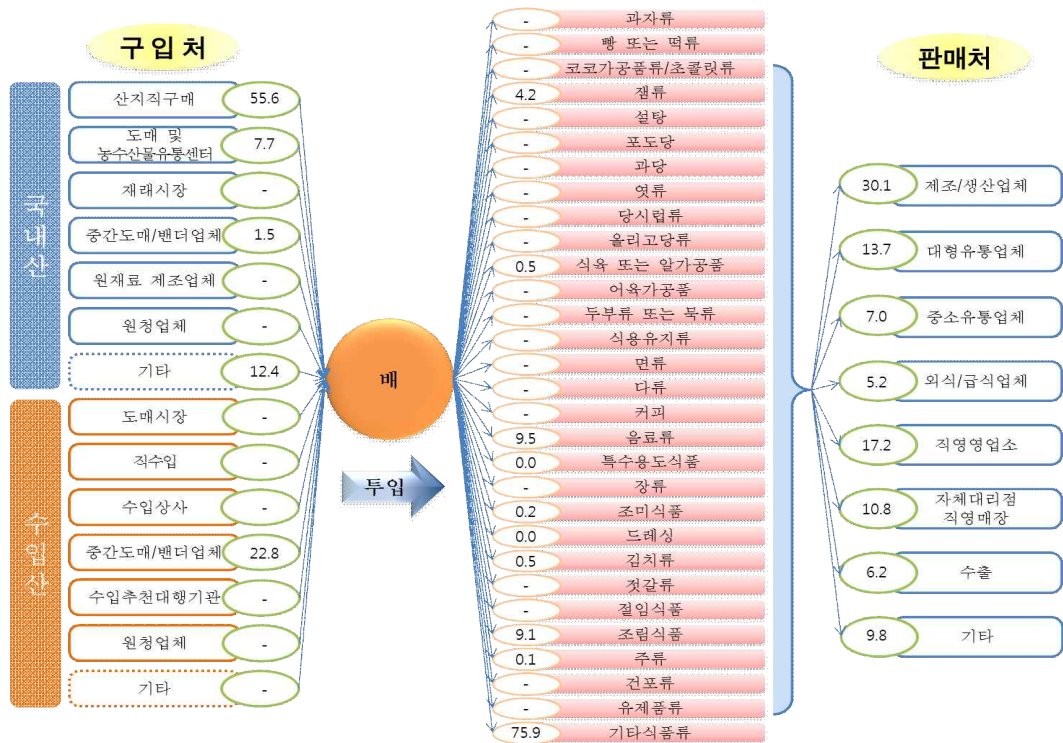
구입처

국내산

| 산지직구매 | 55.6 |
|---|---|
| 도매 및 농수산물유통센터 | 7.7 |
| 재래시장 | - |
| 중간도매/밴더업체 | 1.5 |
| 원재료 제조업체 | - |
| 원청업체 | - |
| 기타 | 12.4 |

수입산

| 도매시장 | - |
|---|---|
| 직수입 | - |
| 수입상사 | - |
| 중간도매/밴더업체 | 22.8 |
| 수입추천대행기관 | - |
| 원청업체 | - |
| 기타 | - |

배

투입

| - | 과자류 |
|---|---|
| - | 빵 또는 떡류 |
| - | 코코아가공품류/초콜릿류 |
| 4.2 | 잼류 |
| - | 설탕 |
| - | 포도당 |
| - | 과당 |
| - | 엿류 |
| - | 당시럽류 |
| - | 올리고당류 |
| 0.5 | 식육 또는 알가공품 |
| - | 어육가공품 |
| - | 두부류 또는 묵류 |
| - | 식용유지류 |
| - | 면류 |
| - | 다류 |
| - | 커피 |
| 9.5 | 음료류 |
| 0.0 | 특수용도식품 |
| - | 장류 |
| 0.2 | 조미식품 |
| 0.0 | 드레싱 |
| 0.5 | 김치류 |
| - | 젓갈류 |
| - | 절임식품 |
| 9.1 | 조림식품 |
| 0.1 | 주류 |
| - | 건포류 |
| - | 유제품류 |
| 75.9 | 기타식품류 |

판매처

| 30.1 | 제조/생산업체 |
|---|---|
| 13.7 | 대형유통업체 |
| 7.0 | 중소유통업체 |
| 5.2 | 외식/급식업체 |
| 17.2 | 직영영업소 |
| 10.8 | 자체대리점 직영매장 |
| 6.2 | 수출 |
| 9.8 | 기타 |